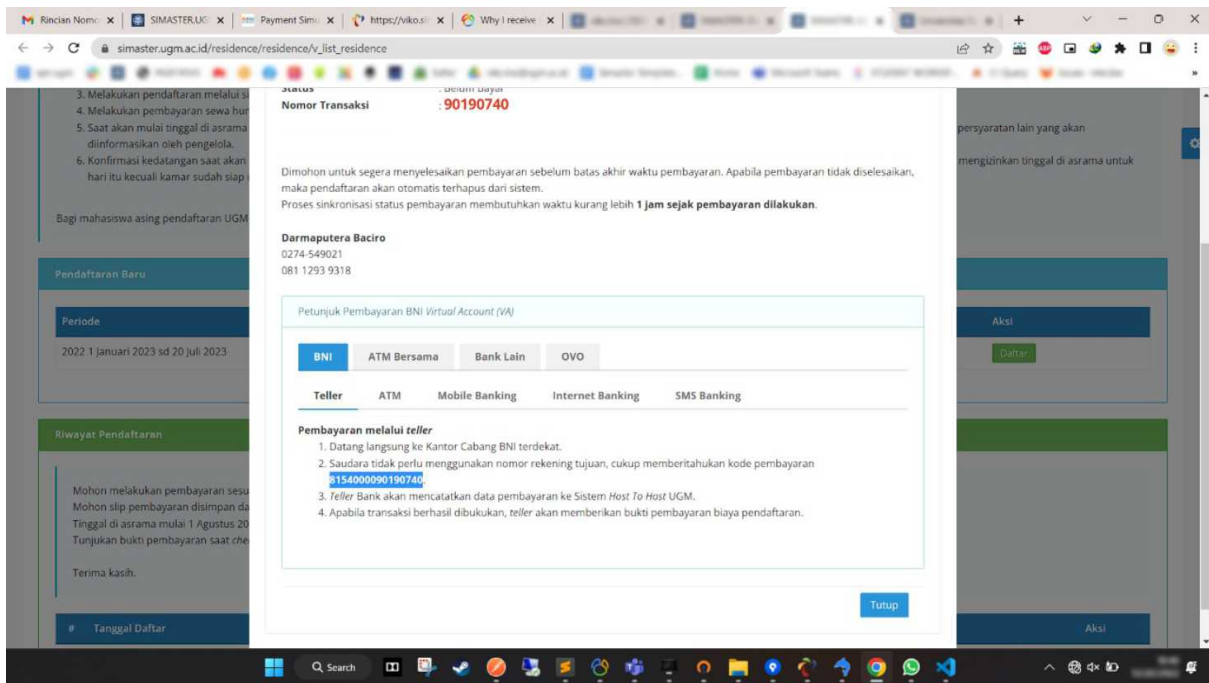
Rincian Nomo | SIMASTER.UG | Payment Simu | https://viko.si | Why I receive | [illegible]

simaster.ugm.ac.id/residence/residence/v_list_residence

3. Melakukan pendaftaran melalui si
4. Melakukan pembayaran sewa hur
5. Saat akan mulai tinggal di asrama diinformasikan oleh pengelola.
6. Konfirmasi kedatangan saat akan hari itu kecuali kamar sudah siap

persyaratan lain yang akan

mengizinkan tinggal di asrama untuk

Bagi mahasiswa asing pendaftaran UGM

Status : Belum Bayar
Nomor Transaksi : 90190740

Dimohon untuk segera menyelesaikan pembayaran sebelum batas akhir waktu pembayaran. Apabila pembayaran tidak diselesaikan, maka pendaftaran akan otomatis terhapus dari sistem.
Proses sinkronisasi status pembayaran membutuhkan waktu kurang lebih **1 jam sejak pembayaran dilakukan**.

**Darmaputera Baciro**
0274-549021
081 1293 9318

Petunjuk Pembayaran BNI *Virtual Account (VA)*

BNI | ATM Bersama | Bank Lain | OVO

Teller | ATM | Mobile Banking | Internet Banking | SMS Banking

**Pembayaran melalui *teller***
1. Datang langsung ke Kantor Cabang BNI terdekat.
2. Saudara tidak perlu menggunakan nomor rekening tujuan, cukup memberitahukan kode pembayaran 8154000090190740
3. *Teller* Bank akan mencatatkan data pembayaran ke Sistem *Host To Host* UGM.
4. Apabila transaksi berhasil dibukukan, *teller* akan memberikan bukti pembayaran biaya pendaftaran.

Tutup

Pendaftaran Baru

| Periode | Aksi |
|---|---|
| 2022 1 Januari 2023 sd 20 Juli 2023 | Daftar |

Riwayat Pendaftaran

Mohon melakukan pembayaran sesu
Mohon slip pembayaran disimpan da
Tinggal di asrama mulai 1 Agustus 20
Tunjukan bukti pembayaran saat che

Terima kasih.

# Tanggal Daftar | Aksi

Search